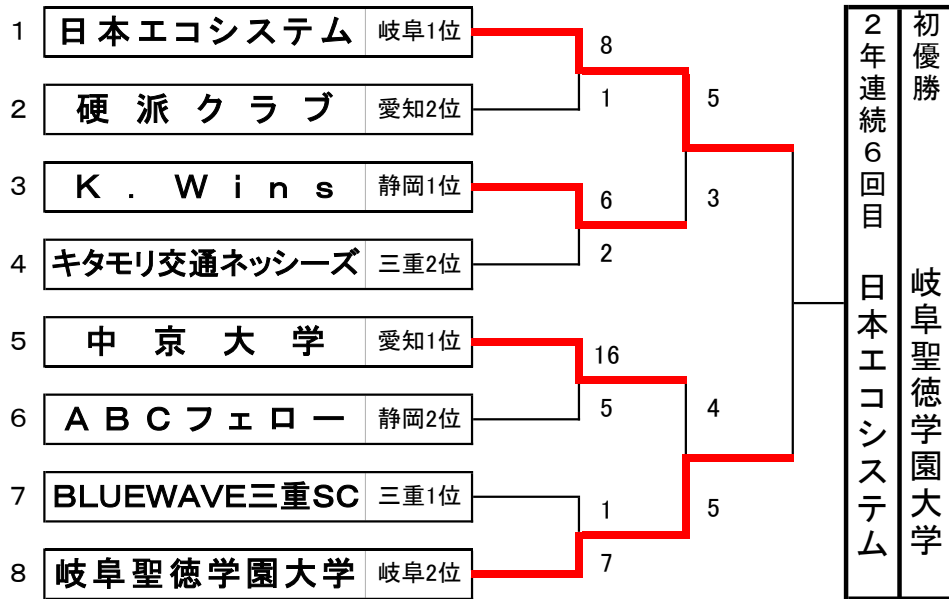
1 日本エコシステム 岐阜1位
2 硬派クラブ 愛知2位
3 K．Wins 静岡1位
4 キタモリ交通ネッシーズ 三重2位
5 中京大学 愛知1位
6 ABCフェロー 静岡2位
7 BLUEWAVE三重SC 三重1位
8 岐阜聖徳学園大学 岐阜2位

8
1
6
2
16
5
1
7

5
3
4
5

2年連続6回目 日本エコシステム

初優勝 岐阜聖徳学園大学